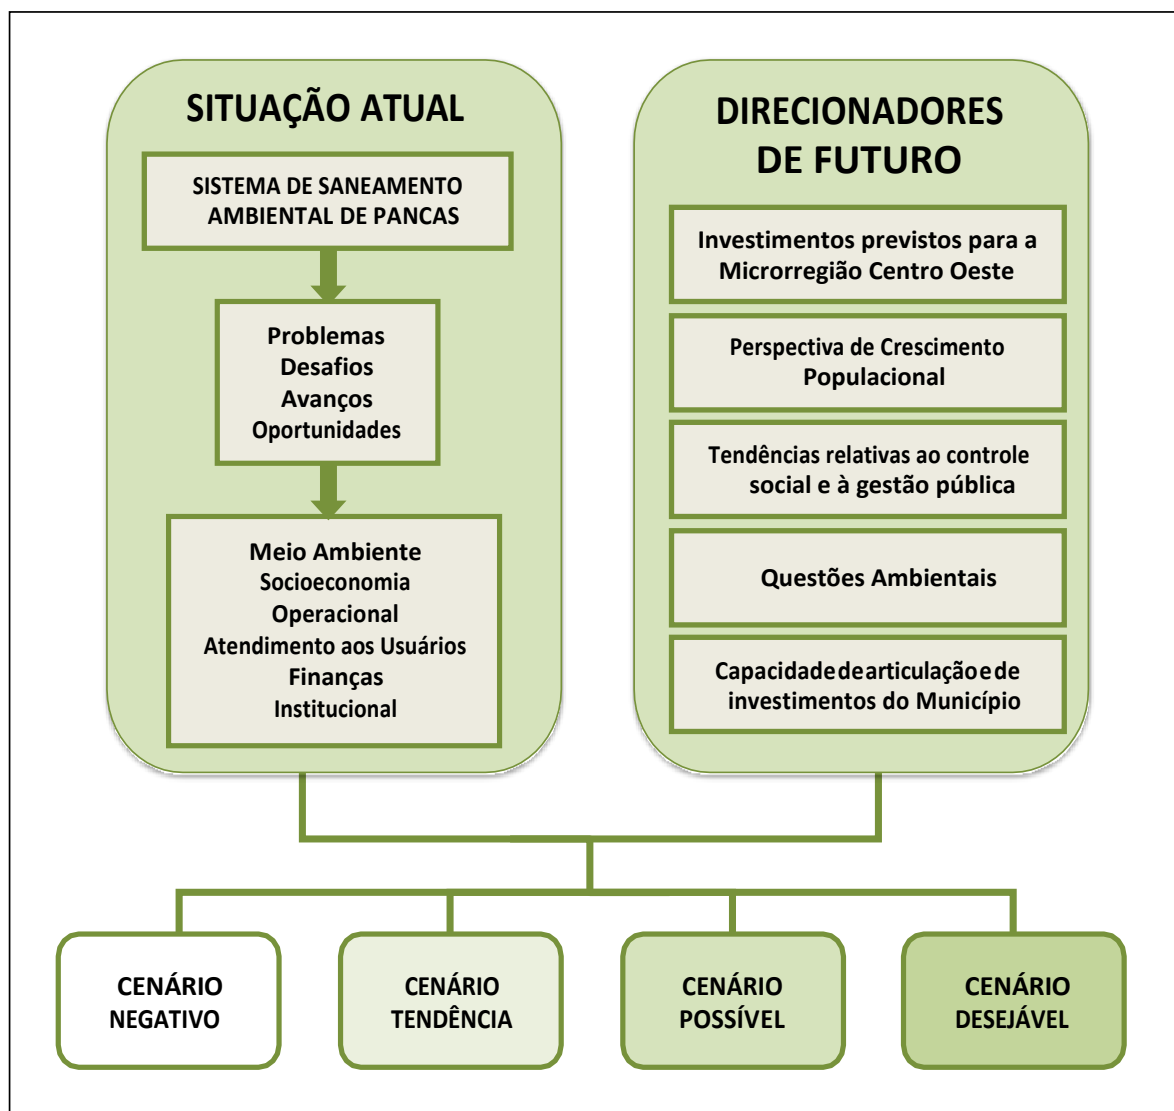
SITUAÇÃO ATUAL

SISTEMA DE SANEAMENTO AMBIENTAL DE PANCAS

Problemas
Desafios
Avanços
Oportunidades

Meio Ambiente
Socioeconomia
Operacional
Atendimento aos Usuários
Finanças
Institucional

DIRECIONADORES DE FUTURO

Investimentos previstos para a Microrregião Centro Oeste

Perspectiva de Crescimento Populacional

Tendências relativas ao controle social e à gestão pública

Questões Ambientais

Capacidadedearticulaçãoede investimentos do Município

CENÁRIO NEGATIVO

CENÁRIO TENDÊNCIA

CENÁRIO POSSÍVEL

CENÁRIO DESEJÁVEL